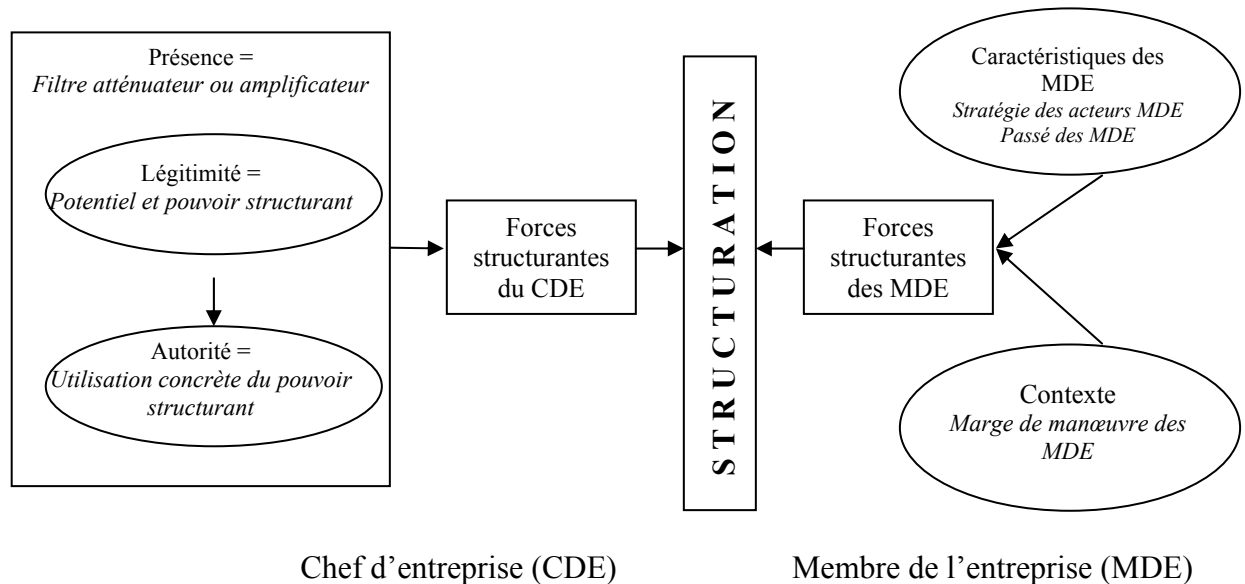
Présence =
*Filtre atténuateur ou amplificateur*

Légitimité =
*Potentiel et pouvoir structurant*

Autorité =
*Utilisation concrète du pouvoir structurant*

Forces structurantes du CDE

STRUCTURATION

Forces structurantes des MDE

Caractéristiques des MDE
*Stratégie des acteurs MDE*
*Passé des MDE*

Contexte
*Marge de manœuvre des MDE*

Chef d'entreprise (CDE)

Membre de l'entreprise (MDE)